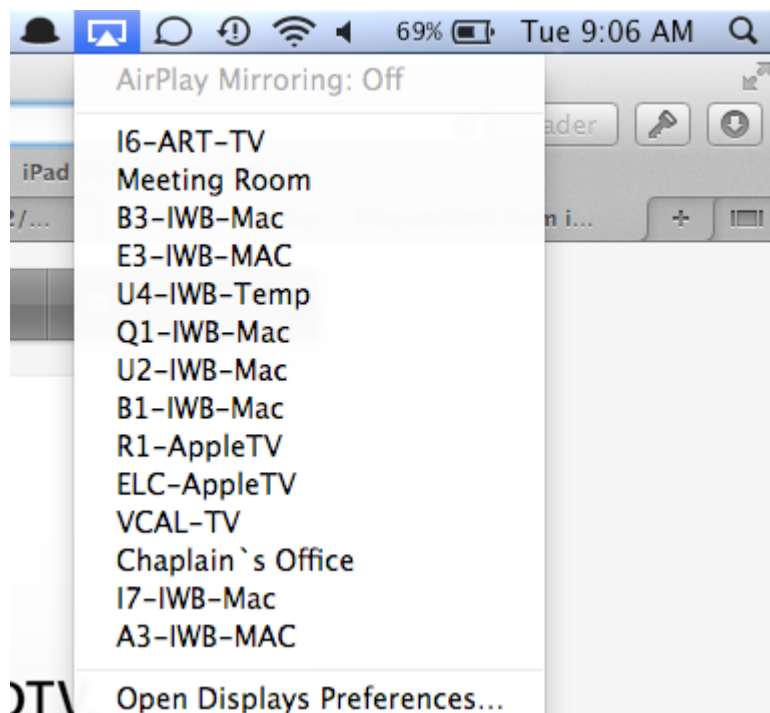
69% Tue 9:06 AM

AirPlay Mirroring: Off

I6-ART-TV
Meeting Room
B3-IWB-Mac
E3-IWB-MAC
U4-IWB-Temp
Q1-IWB-Mac
U2-IWB-Mac
B1-IWB-Mac
R1-AppleTV
ELC-AppleTV
VCAL-TV
Chaplain`s Office
I7-IWB-Mac
A3-IWB-MAC

Open Displays Preferences...

iPad
2/...
ader
n i...
DTV